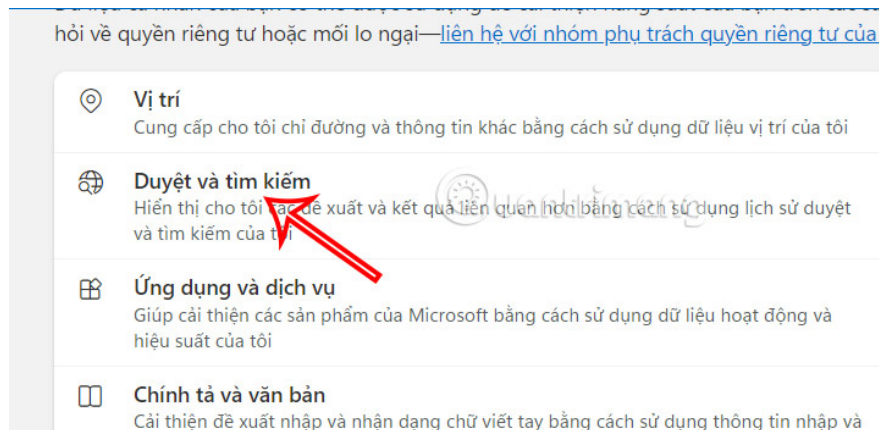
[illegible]
hỏi về quyền riêng tư hoặc mối lo ngại—liên hệ với nhóm phụ trách quyền riêng tư của

Vị trí
Cung cấp cho tôi chỉ đường và thông tin khác bằng cách sử dụng dữ liệu vị trí của tôi

Duyệt và tìm kiếm
Hiển thị cho tôi các đề xuất và kết quả liên quan hơn bằng cách sử dụng lịch sử duyệt và tìm kiếm của tôi

Ứng dụng và dịch vụ
Giúp cải thiện các sản phẩm của Microsoft bằng cách sử dụng dữ liệu hoạt động và hiệu suất của tôi

Chính tả và văn bản
Cải thiện đề xuất nhập và nhận dạng chữ viết tay bằng cách sử dụng thông tin nhập và